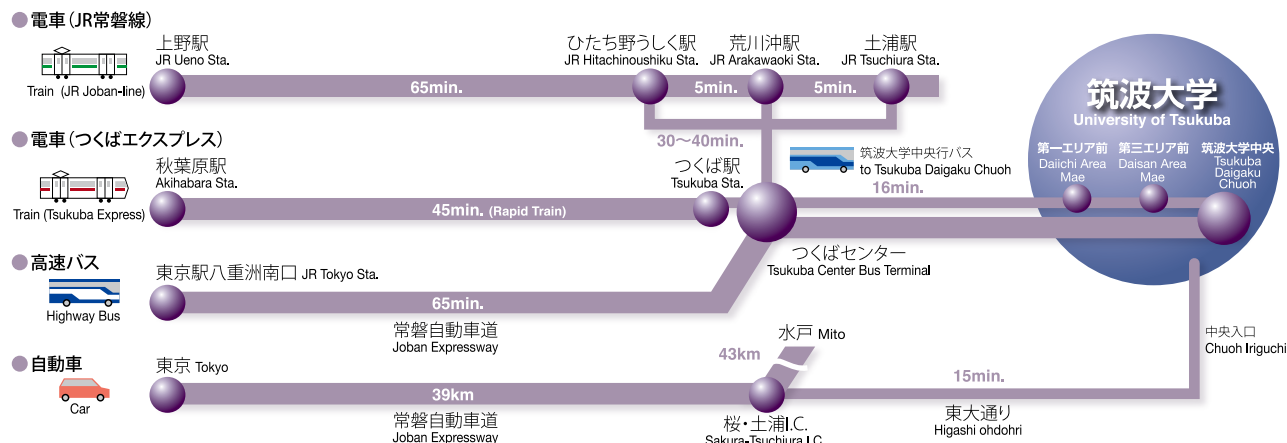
電車（JR常磐線）
Train (JR Joban-line)
上野駅
JR Ueno Sta.
65min.
ひたち野うしく駅
JR Hitachinoushiku Sta.
5min.
荒川沖駅
JR Arakawaoki Sta.
5min.
土浦駅
JR Tsuchiura Sta.
30〜40min.

筑波大学
University of Tsukuba
第一エリア前
Daiichi Area Mae
第三エリア前
Daisan Area Mae
筑波大学中央
Tsukuba Daigaku Chuoh

電車（つくばエクスプレス）
Train (Tsukuba Express)
秋葉原駅
Akihabara Sta.
45min. (Rapid Train)
つくば駅
Tsukuba Sta.
筑波大学中央行バス
to Tsukuba Daigaku Chuoh
16min.
つくばセンター
Tsukuba Center Bus Terminal

高速バス
Highway Bus
東京駅八重洲南口 JR Tokyo Sta.
65min.
常磐自動車道
Joban Expressway

自動車
Car
東京 Tokyo
39km
常磐自動車道
Joban Expressway
43km
水戸 Mito
桜・土浦I.C.
Sakura-Tsuchiura I.C.
15min.
東大通り
Higashi ohdohri
中央入口
Chuoh Iriguchi